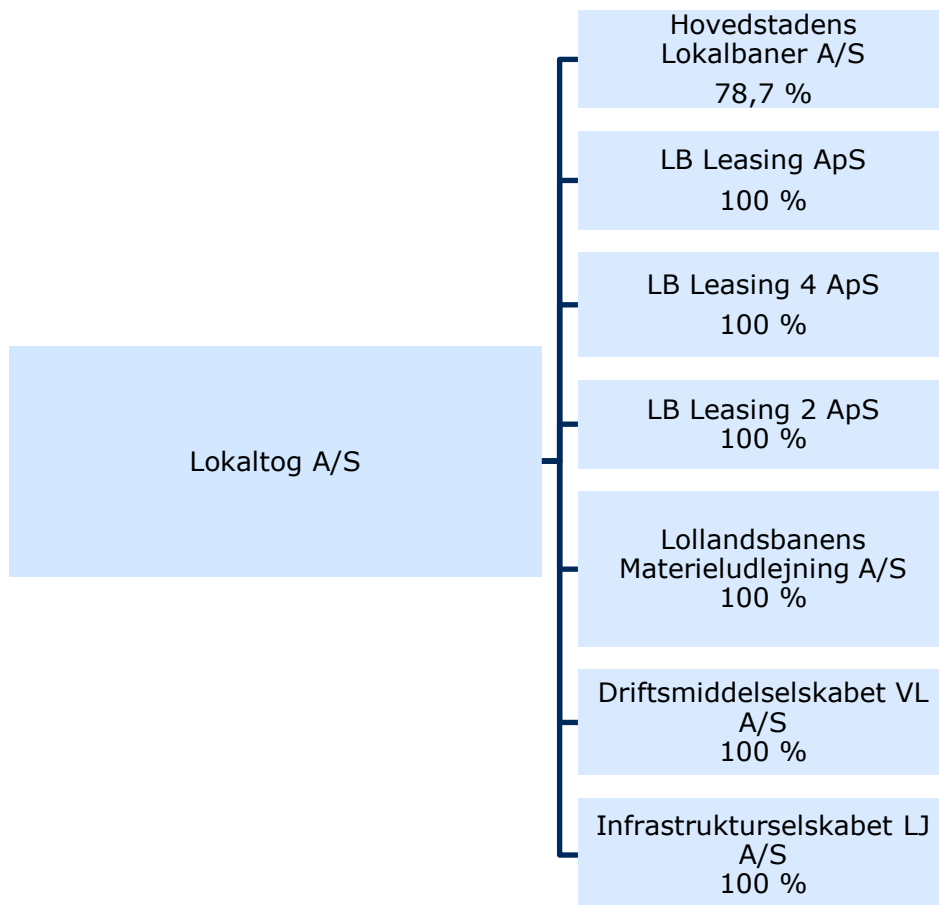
Lokaltog A/S

Hovedstadens Lokalbaner A/S
78,7 %

LB Leasing ApS
100 %

LB Leasing 4 ApS
100 %

LB Leasing 2 ApS
100 %

Lollandsbanens Materieludlejning A/S
100 %

Driftsmiddelselskabet VL A/S
100 %

Infrastrukturselskabet LJ A/S
100 %